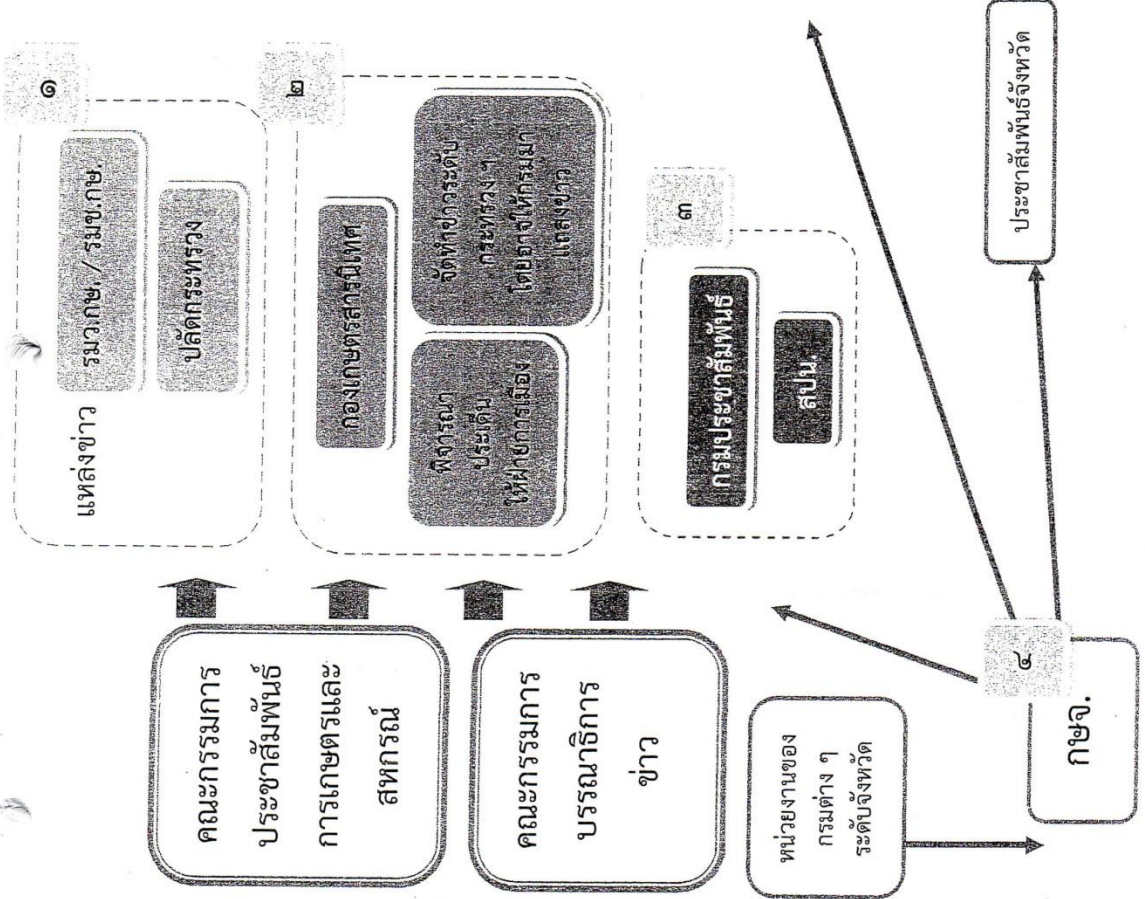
คณะกรรมการประชาสัมพันธ์การเกษตรและสหกรณ์

คณะกรรมการบรรณาธิการข่าว

หน่วยงานของกรมต่าง ๆ ระดับจังหวัด

กษจ.

๘

๑

แหล่งข่าว

รมว.กษ./รมช.กษ.

ปลัดกระทรวง

๒

กองเกษตรสารนิเทศ

พิจารณาประเด็นให้ฝ่ายการเมือง

จัดทำประเด็นกระทรวง ๆ โดยอาจให้กรมมาแถลงข่าว

๓

กรมประชาสัมพันธ์

สปน.

ประชาสัมพันธ์จังหวัด